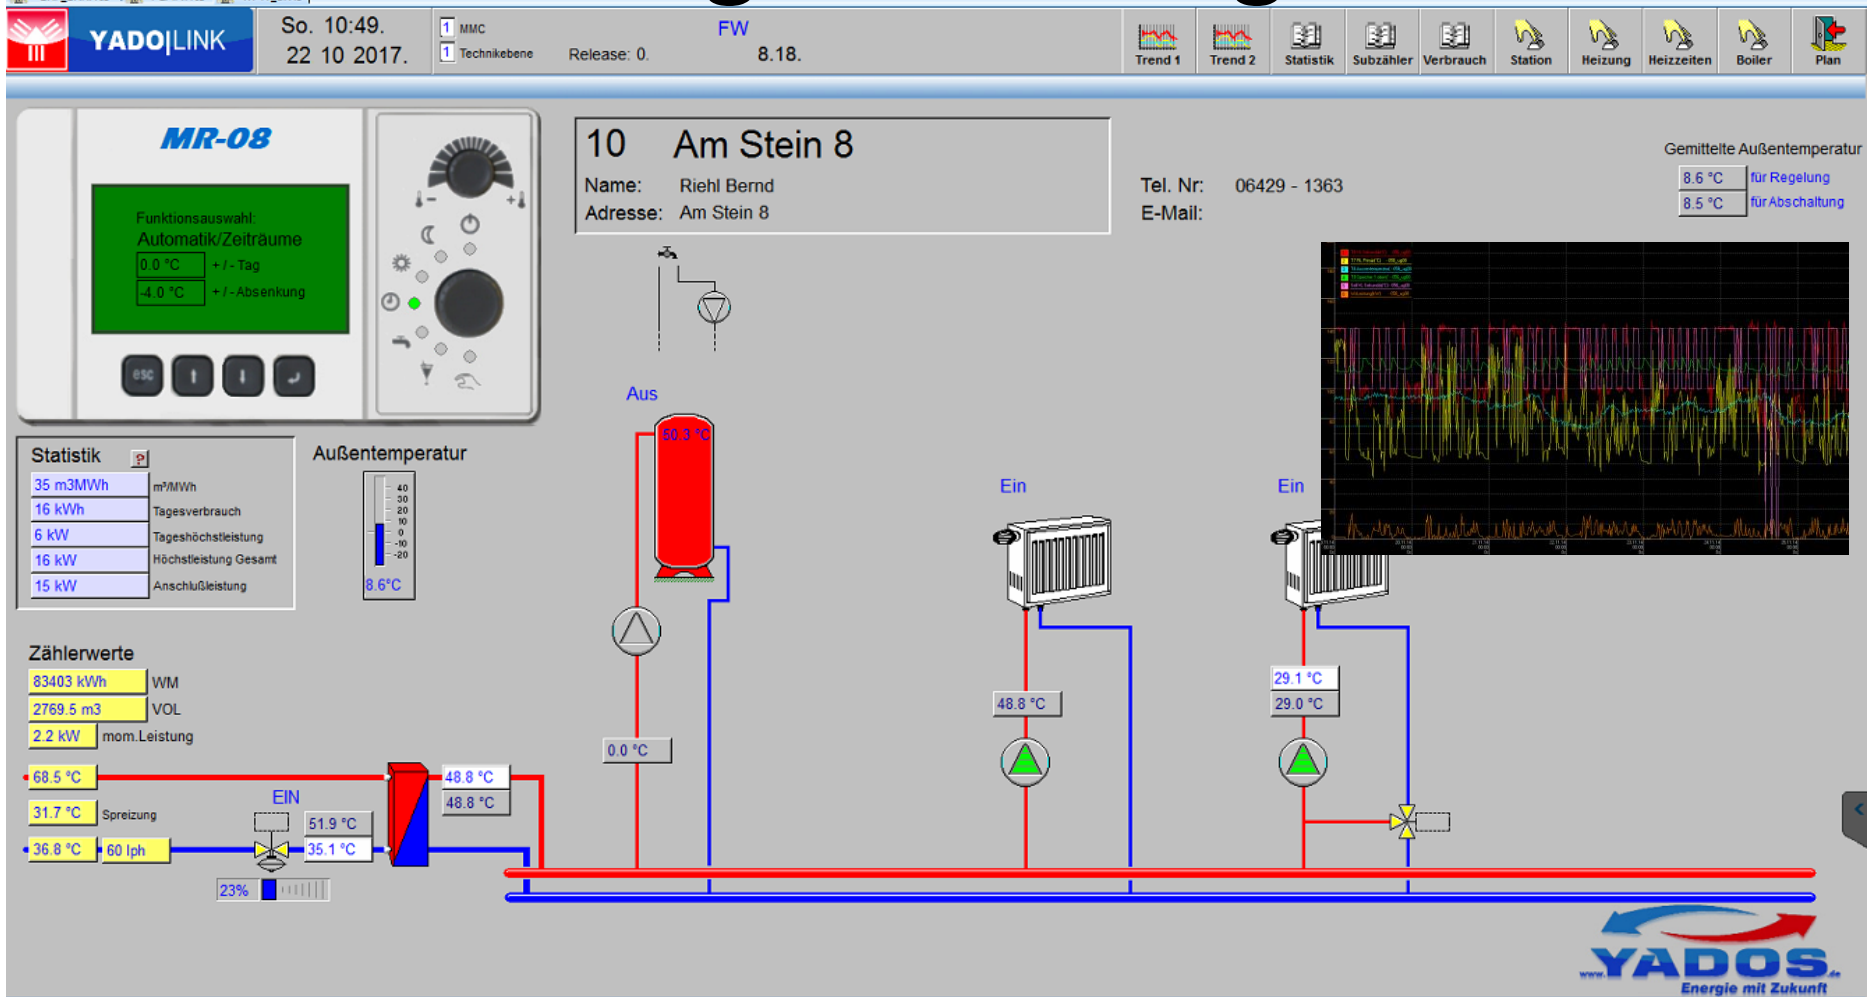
YADO|LINK

So. 10:49.
22 10 2017.

1 MMC
1 Technikebene

Release: 0.

FW
8.18.

Trend 1 Trend 2 Statistik Subzähler Verbrauch Station Heizung Heizzeiten Boiler Plan

MR-08

Funktionsauswahl:
Automatik/Zeiträume
0.0 °C +/- Tag
-4.0 °C +/- Absenkung

esc

10 Am Stein 8
Name: Riehl Bernd
Adresse: Am Stein 8

Tel. Nr: 06429 - 1363
E-Mail:

Gemittelte Außentemperatur
8.6 °C für Regelung
8.5 °C für Abschaltung

Statistik ?
| 35 m3MWh | m³/MWh |
|---|---|
| 16 kWh | Tagesverbrauch |
| 6 kW | Tageshöchstleistung |
| 16 kW | Höchstleistung Gesamt |
| 15 kW | Anschlußleistung |

Außentemperatur
40 30 20 10 0 -10 -20
8.6°C

Aus
50.3 °C

0.0 °C

Ein
48.8 °C

Ein
29.1 °C
29.0 °C

Zählerwerte
| 83403 kWh | WM |
|---|---|
| 2769.5 m3 | VOL |
| 2.2 kW | mom.Leistung |

68.5 °C
31.7 °C Spreizung
36.8 °C 60 lph

EIN
51.9 °C
35.1 °C
23%

48.8 °C
48.8 °C

YADOS
Energie mit Zukunft